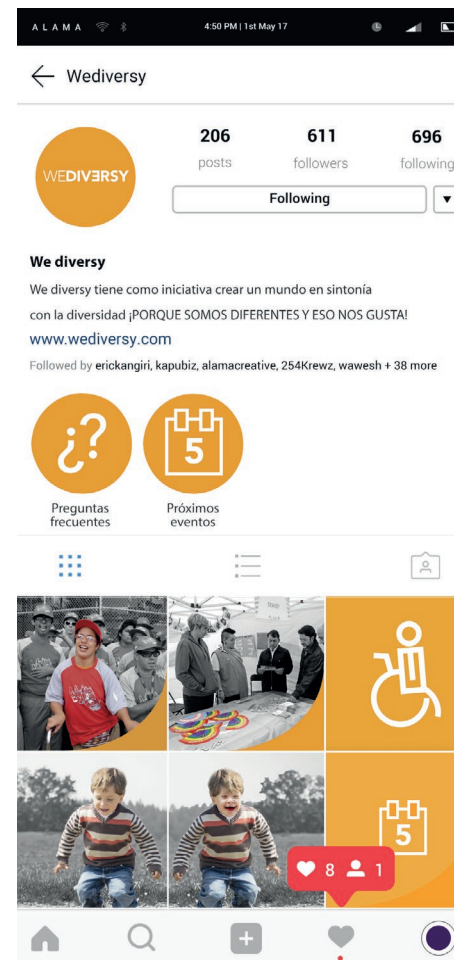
ALAMA 4:50 PM | 1st May 17

Wediversy

206 posts
611 followers
696 following

WEDIV∃RSY

Following

We diversy

We diversy tiene como iniciativa crear un mundo en sintonía con la diversidad ¡PORQUE SOMOS DIFERENTES Y ESO NOS GUSTA!

www.wediversy.com

Followed by erickangiri, kapubiz, alamacreative, 254Krewz, wawesh + 38 more

¿?
Preguntas frecuentes

5
Próximos eventos

5

8 1